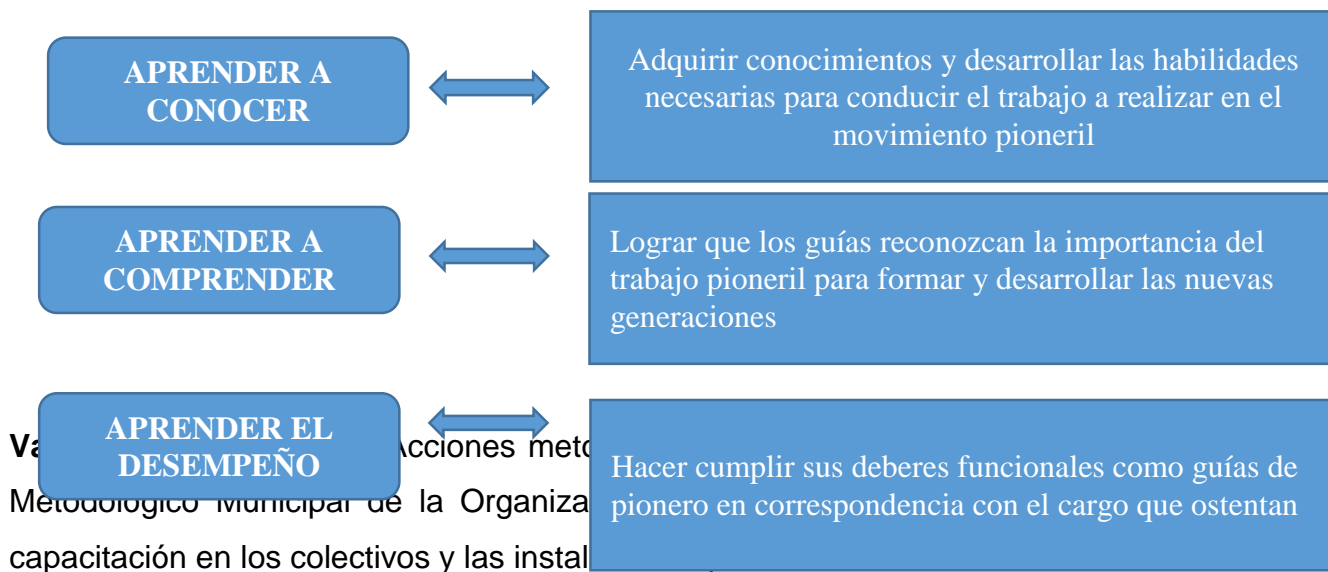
APRENDER A CONOCER

Adquirir conocimientos y desarrollar las habilidades necesarias para conducir el trabajo a realizar en el movimiento pioneril

APRENDER A COMPRENDER

Lograr que los guías reconozcan la importancia del trabajo pioneril para formar y desarrollar las nuevas generaciones

APRENDER EL DESEMPEÑO

Hacer cumplir sus deberes funcionales como guías de pionero en correspondencia con el cargo que ostentan

Va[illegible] Acciones meto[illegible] Metodológico Municipal de la Organiza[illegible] capacitación en los colectivos y las instal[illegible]